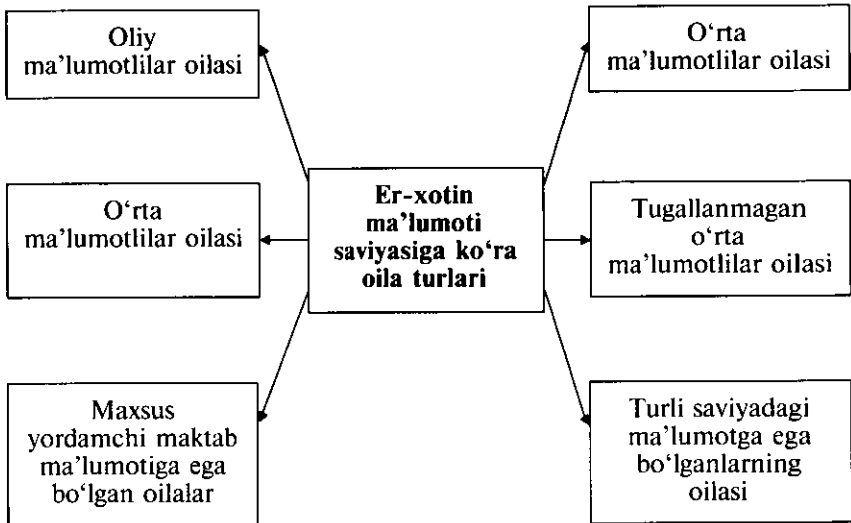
Oliy ma'lumotlilar oilasi

O'rta ma'lumotlilar oilasi

O'rta ma'lumotlilar oilasi

Er-xotin ma'lumoti saviyasiga ko'ra oila turlari

Tugallanmagan o'rta ma'lumotlilar oilasi

Maxsus yordamchi maktab ma'lumotiga ega bo'lgan oilalar

Turli saviyadagi ma'lumotga ega bo'lganlarning oilasi